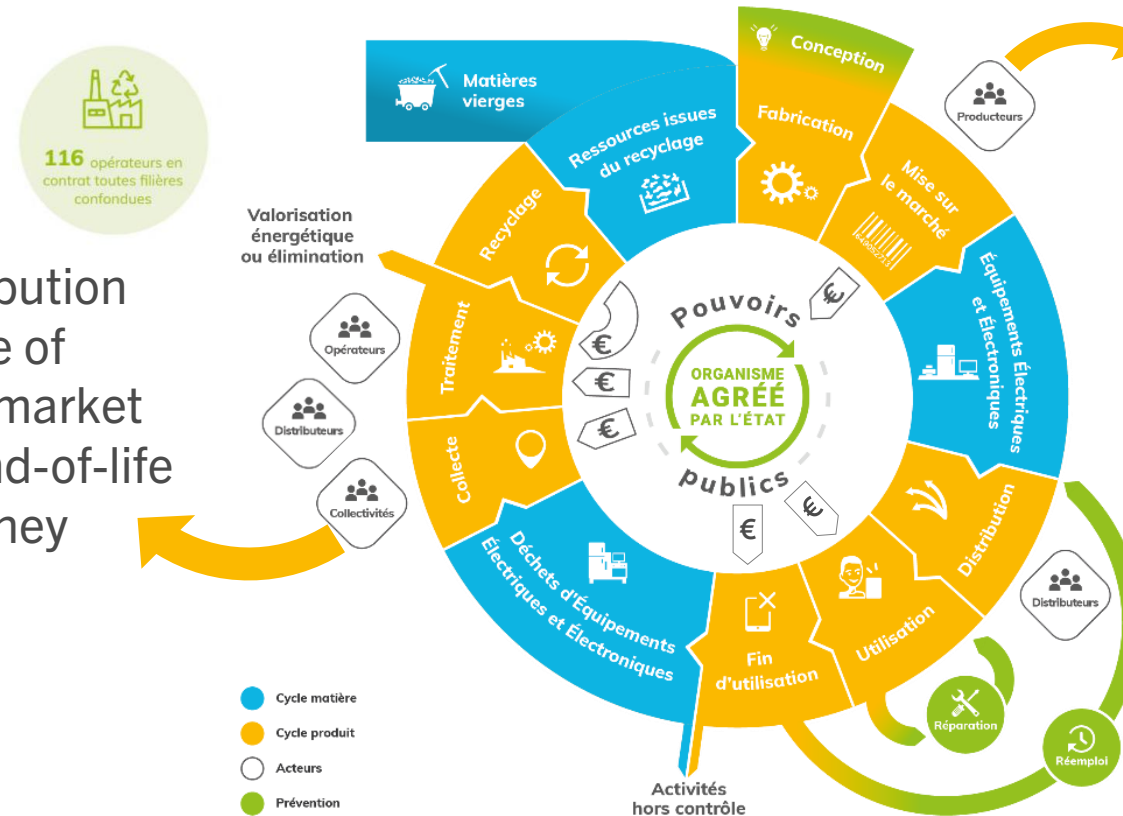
116 opérateurs en contrat toutes filières confondues

bution
e of
market
nd-of-life
ney

Matières vierges

Conception

Fabrication

Producteurs

Ressources issues du recyclage

Recyclage

Mise sur le marché

Valorisation énergétique ou élimination

Traitement

Opérateurs

Distributeurs

Collectivités

Collecte

Pouvoirs publics

ORGANISME AGRÉÉ PAR L'ÉTAT

€
€
€
€
€
€

Équipements Électriques et Électroniques

Distribution

Distributeurs

Déchets d'Équipements Électriques et Électroniques

Fin d'utilisation

Utilisation

Réparation

Réemploi

Cycle matière
Cycle produit
Acteurs
Prévention

Activités hors contrôle